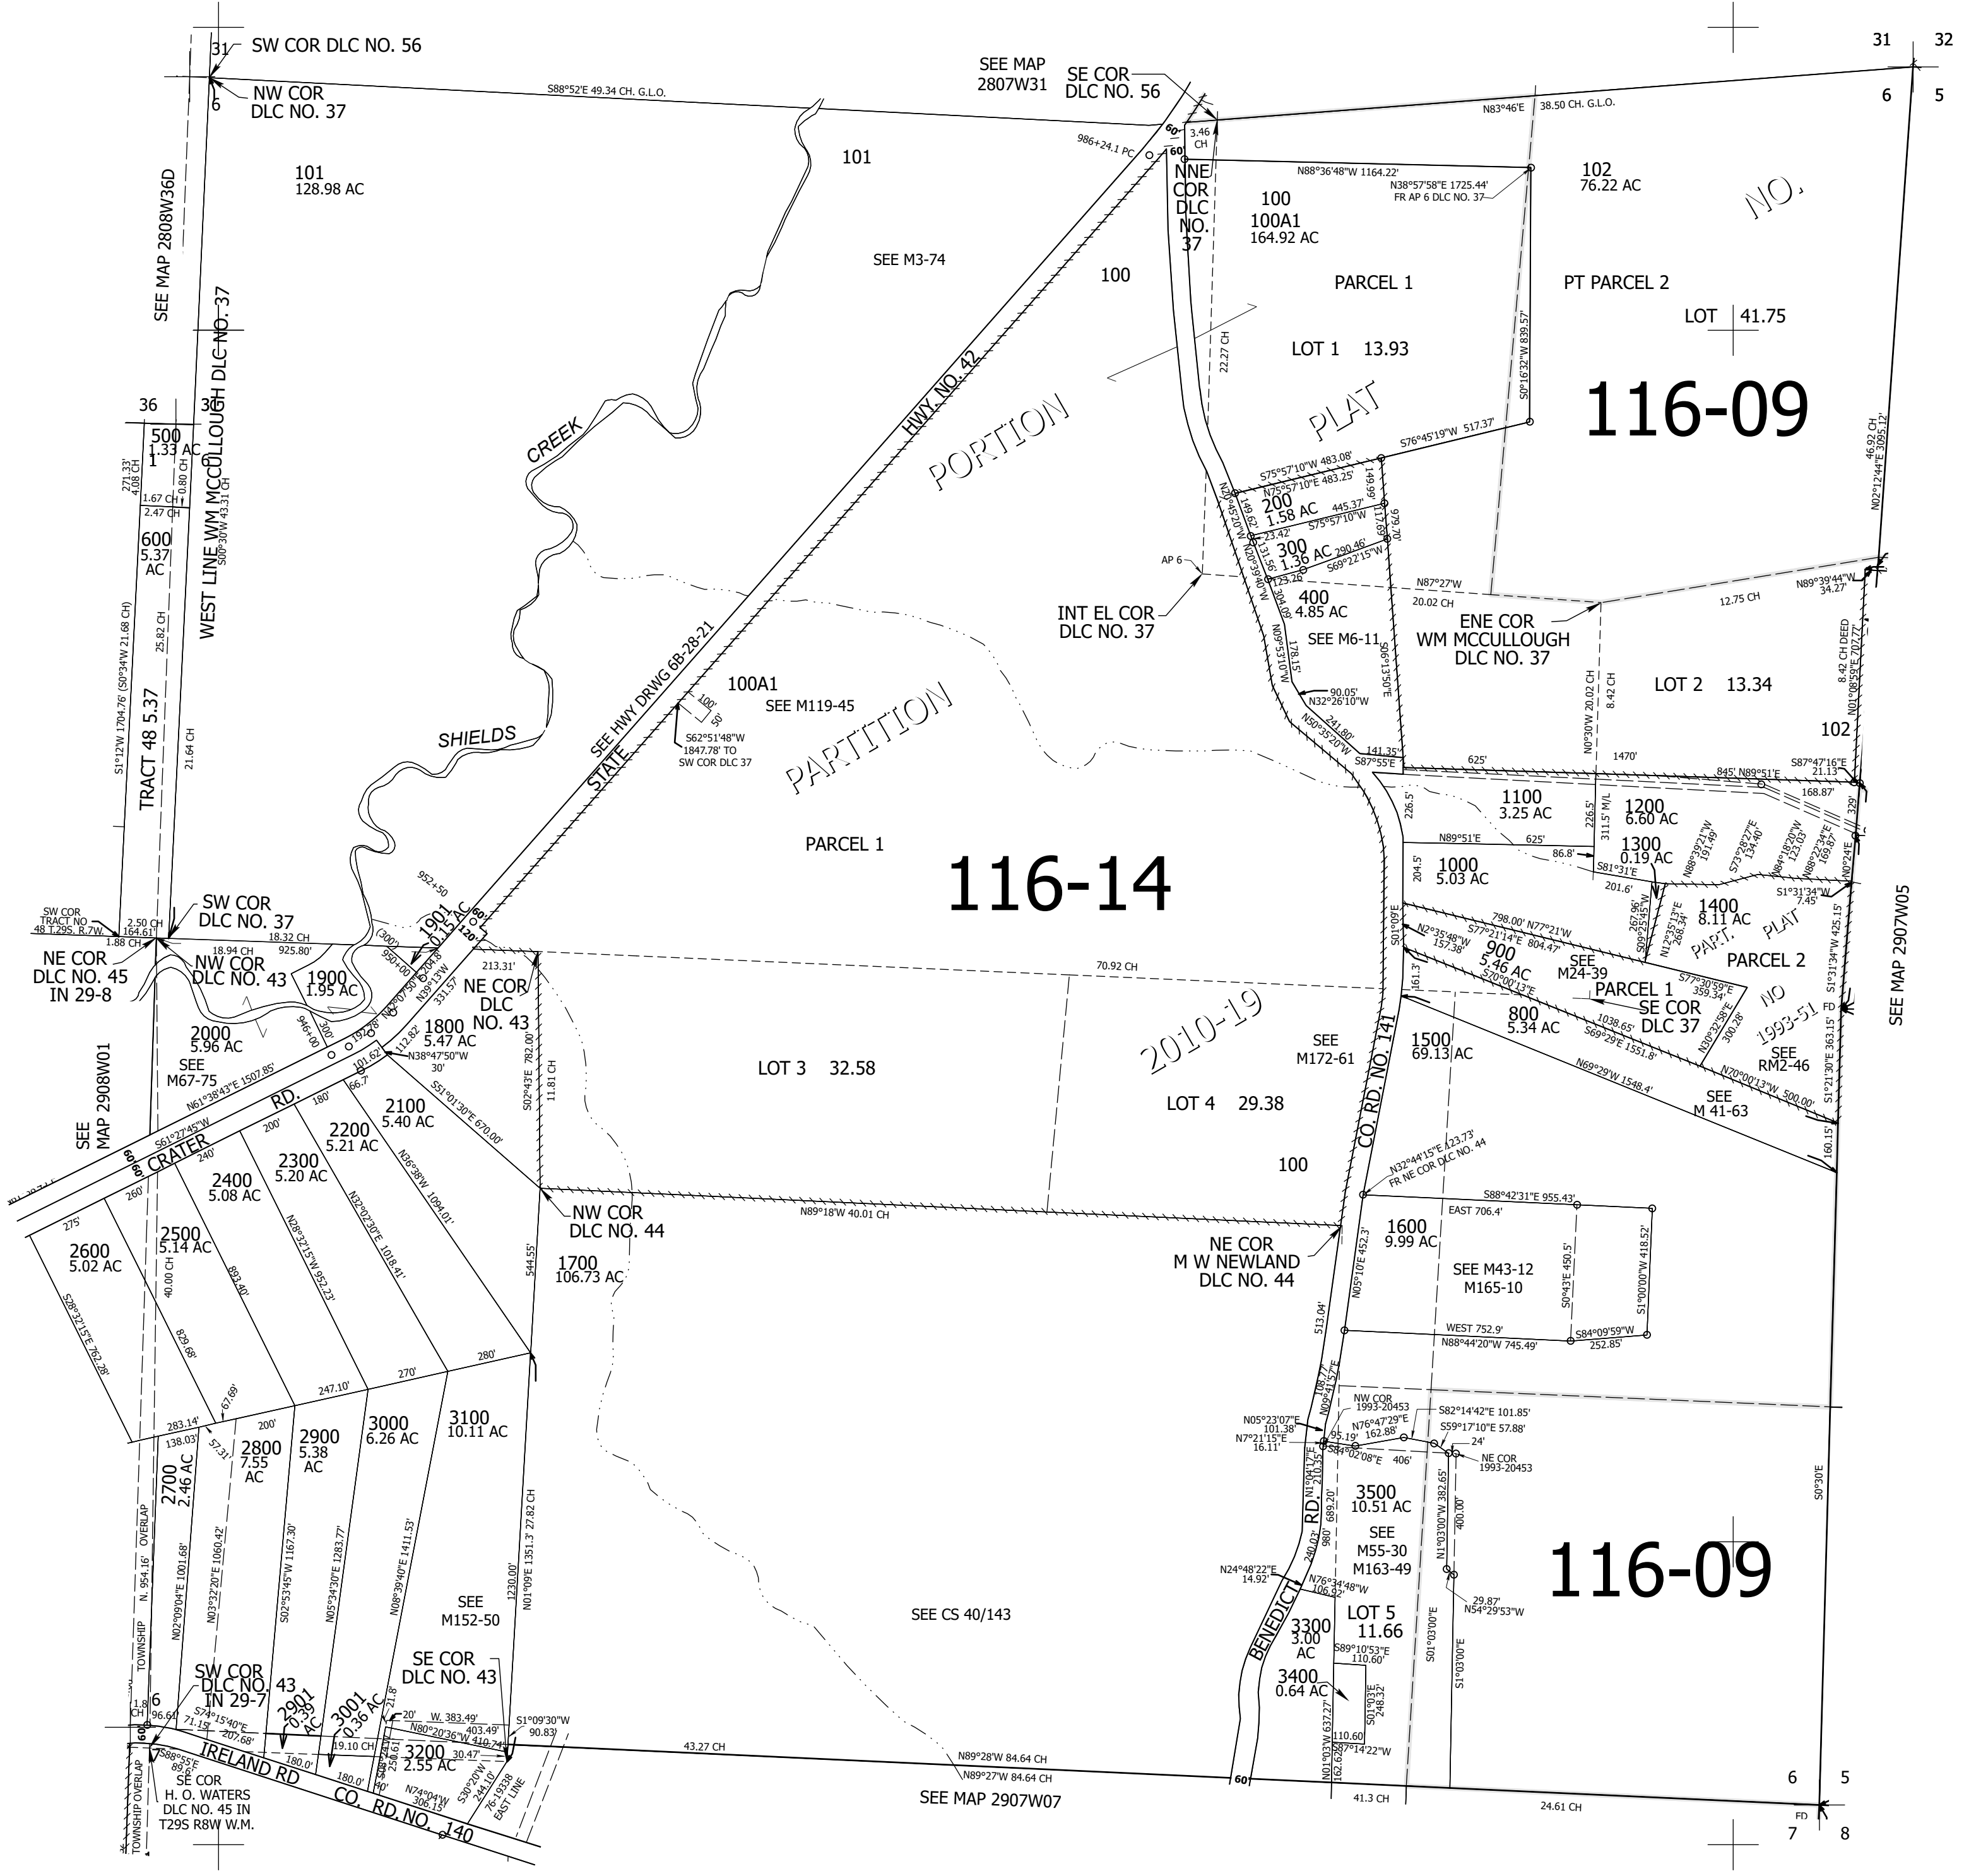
31 SW COR DLC NO. 56
6 NW COR DLC NO. 37
S88°52'E 49.34 CH. G.L.O.
SEE MAP 2807W31
SE COR DLC NO. 56
31 32
6 5
N83°46'E 38.50 CH. G.L.O.
101 128.98 AC
101
SEE MAP 2808W36D
WEST LINE WM MCCULLOUGH DLC NO. 37
986+24.1 PC
60' 60'
3.46 CH
NNE COR DLC NO. 37
N88°36'48"W 1164.22'
N38°57'58"E 1725.44' FR AP 6 DLC NO. 37
100 100A1 164.92 AC
102 76.22 AC
NO.
SEE M3-74
100
PARCEL 1
PT PARCEL 2
LOT 41.75
LOT 1 13.93
22.27 CH
S0°16'32"W 839.57'
116-09
PLAT
S76°45'19"W 517.37'
46.92 CH
N02°12'44"E 3095.12'
HWY NO. 42
PORTION
CREEK
36 31
500 1.33 AC
271.33' 4.08 CH
1.67 CH
0.80 CH
2.47 CH
S0°30'W 43.31 CH
600 5.37 AC
S75°57'10"W 483.08'
N75°57'10"E 483.25'
200 1.58 AC
445.37'
S75°57'10"W
149.99'
300 1.36 AC
290.46'
S69°22'15"W
979.70'
23.42
123.26
AP 6
N87°27'W 20.02 CH
400 4.85 AC
SEE M6-11
INT EL COR DLC NO. 37
ENE COR WM MCCULLOUGH DLC NO. 37
12.75 CH
N89°39'44"W 34.27
TRACT 48 5.37
S1°12'W 1704.76' (S0°34'W 21.68 CH)
25.82 CH
21.64 CH
SHIELDS
SEE HWY DRWG 6B-28-21
STATE
100A1
SEE M119-45
100' 50'
S62°51'48"W 1847.78' TO SW COR DLC 37
PARTITION
90.05'
N32°26'10"W
241.80'
N50°35'20"W
141.35'
S87°55'E
178.15'
LOT 2 13.34
N0°30'W 20.02 CH
8.42 CH
8.42 CH DEED
N01°08'59"E 707.77'
102
1470'
625'
845' N89°51'E
S87°47'16"E 21.13
168.87'
1100 3.25 AC
1200 6.60 AC
N89°51'E 625'
86.8'
1300 0.19 AC
S81°31'E
201.6'
226.5'
311.5' M/L
PARCEL 1
952+50
116-14
1000 5.03 AC
204.5'
1400 8.11 AC
S1°31'34"W 7.45'
SW COR TRACT NO 48 T.29S, R.7W.
2.50 CH 164.61'
1.88 CH
SW COR DLC NO. 37
18.32 CH
925.80'
18.94 CH
NE COR DLC NO. 45 IN 29-8
NW COR DLC NO. 43
1901 0.15 AC
1900 1.95 AC
950+00
120'
213.31'
70.92 CH
S01°09'E
798.00' N77°21'W
N2°35'48"W 157.38'
S77°21'14"E 804.47'
900 5.46 AC
S70°00'13"E
SEE M24-39
PART. PLAT
PARCEL 2
S77°30'59"E 359.34'
PARCEL 1
SE COR DLC 37
NO 1993-51
FD
S1°31'34"W 425.15'
SEE MAP 2907W05
2000 5.96 AC
SEE M67-75
1800 5.47 AC
N38°47'50"W 331.57
NE COR DLC NO. 43
112.82'
101.62'
66.7'
N38°47'50"W
S02°43'E 782.00'
11.81 CH
LOT 3 32.58
2010-19
SEE M172-61
1500 69.13 AC
161.3'
800 5.34 AC
1038.65'
S69°29'E 1551.8'
N30°32'58"E 300.28'
SEE RM2-46
N69°29'W 1548.4'
N70°00'13"W 500.00'
SEE M 41-63
S1°21'30"E 363.15'
160.15'
SEE MAP 2908W01
N61°38'43"E 1507.85'
CRATER RD.
180'
2100 5.40 AC
S51°01'30"E 670.00'
2200 5.21 AC
LOT 4 29.38
CO. RD. NO. 141
100
S61°27'45"W
200'
240'
2300 5.20 AC
N36°38'W 1094.01'
2400 5.08 AC
N32°02'30"E 1018.41'
N28°32'15"W 952.23'
260'
275'
2500 5.14 AC
2600 5.02 AC
40.00 CH
S28°32'15"E 762.28'
833.40'
829.68'
N32°44'15"E 423.73' FR NE COR DLC NO. 44
S88°42'31"E 955.43'
EAST 706.4'
NW COR DLC NO. 44
N89°18'W 40.01 CH
NE COR M W NEWLAND DLC NO. 44
1600 9.99 AC
SEE M43-12 M165-10
N05°10'E 452.3'
S0°43'E 450.5'
S1°00'00"W 418.52'
WEST 752.9'
N88°44'20"W 745.49'
S84°09'59"W 252.85'
544.55'
1700 106.73 AC
513.04'
280'
270'
247.10'
283.14'
200'
67.69'
138.03'
57.31'
2800 7.55 AC
2900 5.38 AC
3000 6.26 AC
3100 10.11 AC
2700 2.46 AC
NW COR 1993-20453
S82°14'42"E 101.85'
N76°47'29"E 162.88'
S59°17'10"E 57.88'
N05°23'07"E 101.38'
N7°21'15"E 16.11'
95.19'
S84°02'08"E
24'
406'
NE COR 1993-20453
3500 10.51 AC
SEE M55-30 M163-49
N1°03'00"W 382.65'
400.00'
N1°04'17"E 210.35
RD.
689.20'
980'
240.03'
N24°48'22"E 14.92'
N76°34'48"W 106.92'
29.87'
N54°29'53"W
116-09
S0°30'E
TOWNSHIP OVERLAP
TOWNSHIP N. 954.16'
N02°09'04"E 1001.68'
N03°32'20"E 1060.42'
S02°53'45"W 1167.30'
N05°34'30"E 1283.77'
N08°39'40"E 1411.53'
N01°09'E 1351.3' 27.82 CH
1230.00'
SEE M152-50
SEE CS 40/143
BENEDICT
LOT 5 11.66
3300 3.00 AC
S89°10'53"E 110.60'
3400 0.64 AC
S01°03'E 248.32'
110.60
N01°03'W 637.27'
162.62'
S87°14'22"W
S01°03'00"E
S1°03'00"E
SW COR DLC NO. 43 IN 29-7
2901 0.39 AC
3001 0.36 AC
SE COR DLC NO. 43
1.8 CH
96.61'
6
S74°15'40"E 71.15'
207.68'
20'
W. 383.49'
N80°20'36"W 403.49'
410.74'
S1°09'30"W 90.83'
19.10 CH
21.8'
3200 2.55 AC
30.47'
180.0'
180.0'
40'
250.61'
N74°04'W 306.15'
S30°20'W 244.10
76-19338 EAST LINE
43.27 CH
N89°28'W 84.64 CH
N89°27'W 84.64 CH
SEE MAP 2907W07
60
41.3 CH
24.61 CH
6 5
7 8
FD
S88°55'E 89.5'
SE COR H. O. WATERS DLC NO. 45 IN T29S R8W W.M.
IRELAND RD CO. RD. NO. 140
TOWNSHIP OVERLAP
60